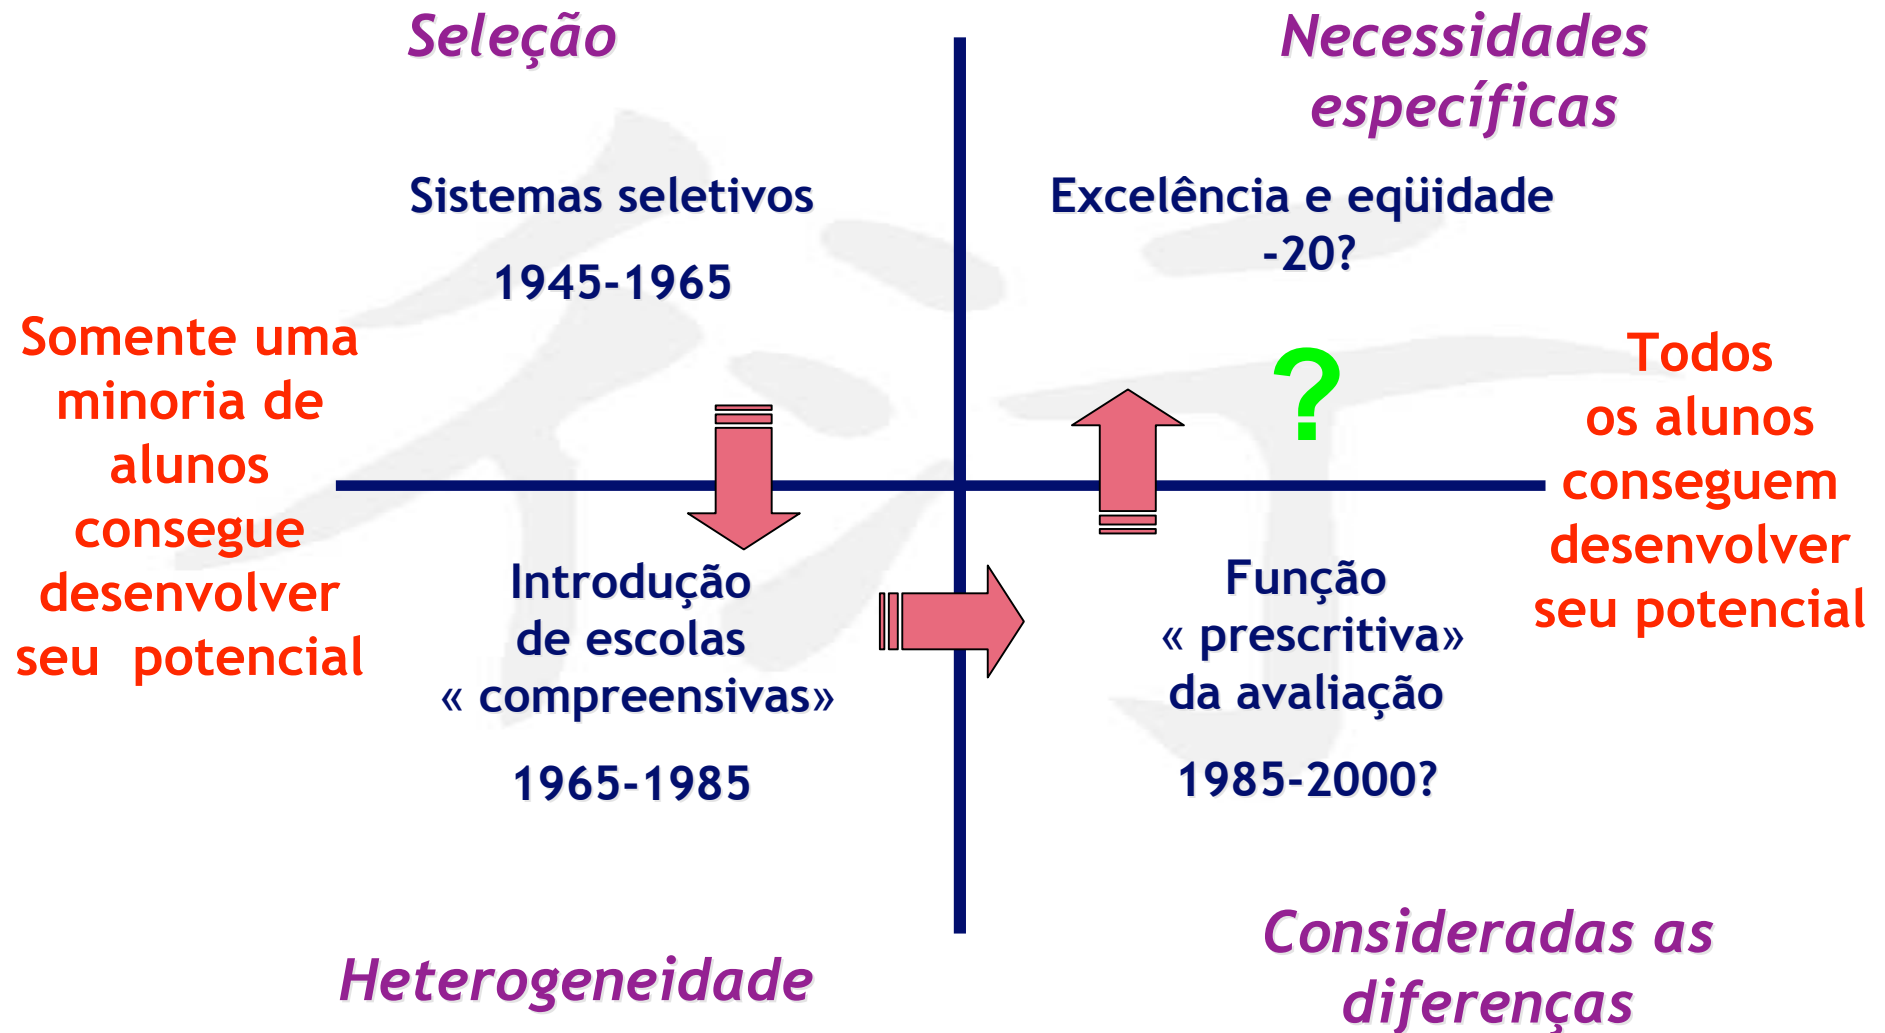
Seleção

Necessidades específicas

Sistemas seletivos

1945-1965

Excelência e eqüidade -20?

Somente uma minoria de alunos consegue desenvolver seu potencial

?

Todos os alunos conseguem desenvolver seu potencial

Introdução de escolas « compreensivas»

1965-1985

Função « prescritiva» da avaliação

1985-2000?

Heterogeneidade

Consideradas as diferenças